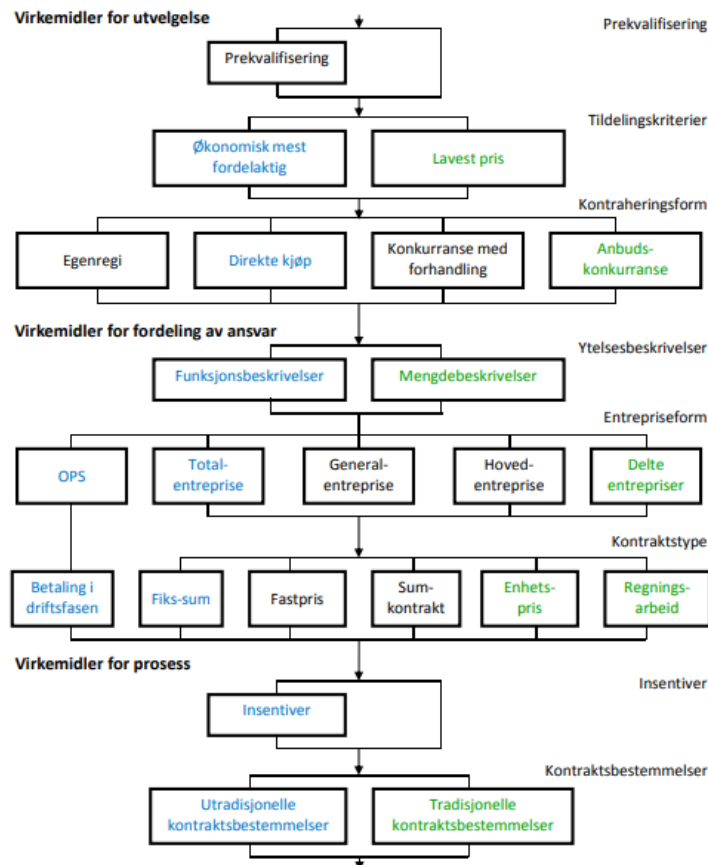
Virkemidler for utvelgelse

Prekvalifisering

Prekvalifisering

Tildelingskriterier

Økonomisk mest fordelaktig

Lavest pris

Kontraheringsform

Egenregi

Direkte kjøp

Konkurranse med forhandling

Anbuds-konkurranse

Virkemidler for fordeling av ansvar

Ytelsesbeskrivelser

Funksjonsbeskrivelser

Mengdebeskrivelser

Entrepriseform

OPS

Total-entreprise

General-entreprise

Hoved-entreprise

Delte entrepriser

Kontraktstype

Betaling i driftsfasen

Fiks-sum

Fastpris

Sum-kontrakt

Enhets-pris

Regnings-arbeid

Virkemidler for prosess

Insentiver

Insentiver

Kontraktsbestemmelser

Utradisjonelle kontraktsbestemmelser

Tradisjonelle kontraktsbestemmelser